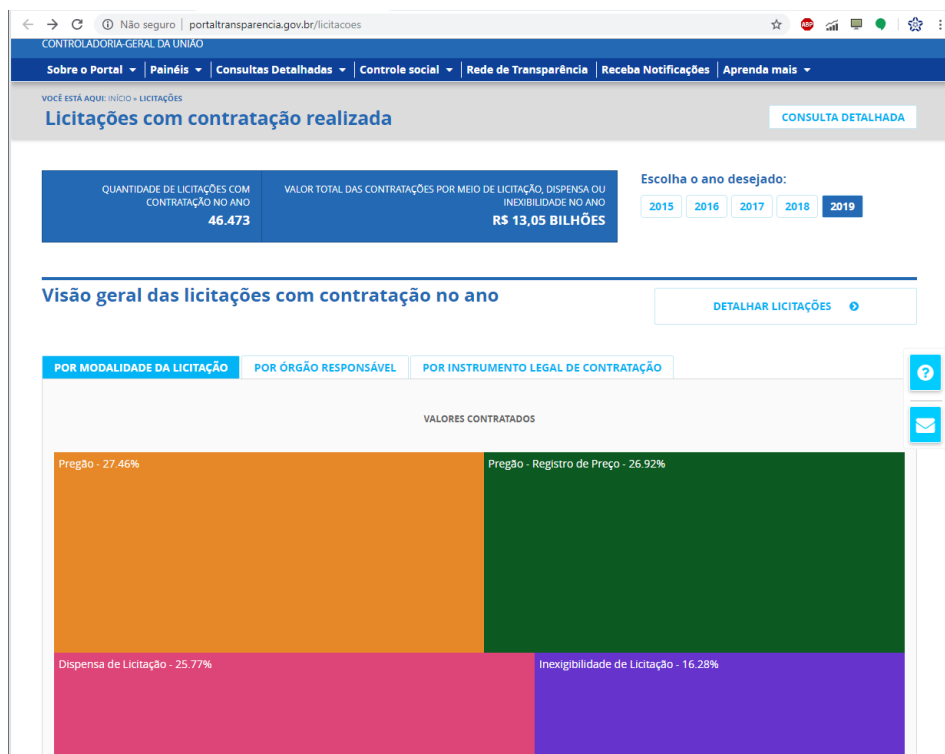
Não seguro | portaltransparencia.gov.br/licitacoes

CONTROLADORIA-GERAL DA UNIÃO

Sobre o Portal | Painéis | Consultas Detalhadas | Controle social | Rede de Transparência | Receba Notificações | Aprenda mais

VOCÊ ESTÁ AQUI: INÍCIO » LICITAÇÕES

Licitações com contratação realizada

CONSULTA DETALHADA

QUANTIDADE DE LICITAÇÕES COM CONTRATAÇÃO NO ANO
46.473

VALOR TOTAL DAS CONTRATAÇÕES POR MEIO DE LICITAÇÃO, DISPENSA OU INEXIBILIDADE NO ANO
R$ 13,05 BILHÕES

Escolha o ano desejado:
2015 2016 2017 2018 2019

Visão geral das licitações com contratação no ano

DETALHAR LICITAÇÕES

POR MODALIDADE DA LICITAÇÃO | POR ÓRGÃO RESPONSÁVEL | POR INSTRUMENTO LEGAL DE CONTRATAÇÃO

VALORES CONTRATADOS

Pregão - 27.46%
Pregão - Registro de Preço - 26.92%
Dispensa de Licitação - 25.77%
Inexigibilidade de Licitação - 16.28%